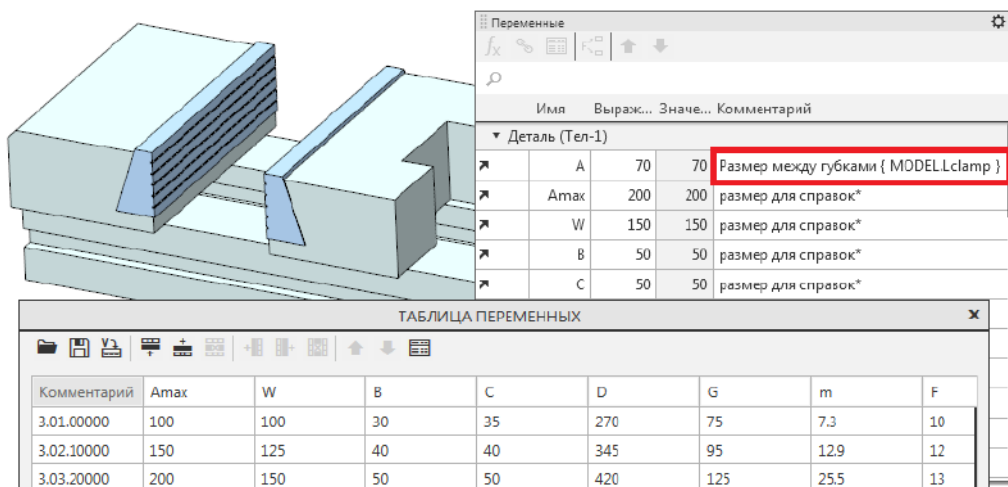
Переменные

Имя Выраж... Значе... Комментарий

▼ Деталь (Тел-1)

| | Имя | Выраж... | Значе... | Комментарий |
|---|---|---|---|---|
| ↗ | A | 70 | 70 | Размер между губками { MODEL.Lclamp } |
| ↗ | Amax | 200 | 200 | размер для справок* |
| ↗ | W | 150 | 150 | размер для справок* |
| ↗ | B | 50 | 50 | размер для справок* |
| ↗ | C | 50 | 50 | размер для справок* |

ТАБЛИЦА ПЕРЕМЕННЫХ

| Комментарий | Amax | W | B | C | D | G | m | F |
|---|---|---|---|---|---|---|---|---|
| 3.01.00000 | 100 | 100 | 30 | 35 | 270 | 75 | 7.3 | 10 |
| 3.02.10000 | 150 | 125 | 40 | 40 | 345 | 95 | 12.9 | 12 |
| 3.03.20000 | 200 | 150 | 50 | 50 | 420 | 125 | 25.5 | 13 |